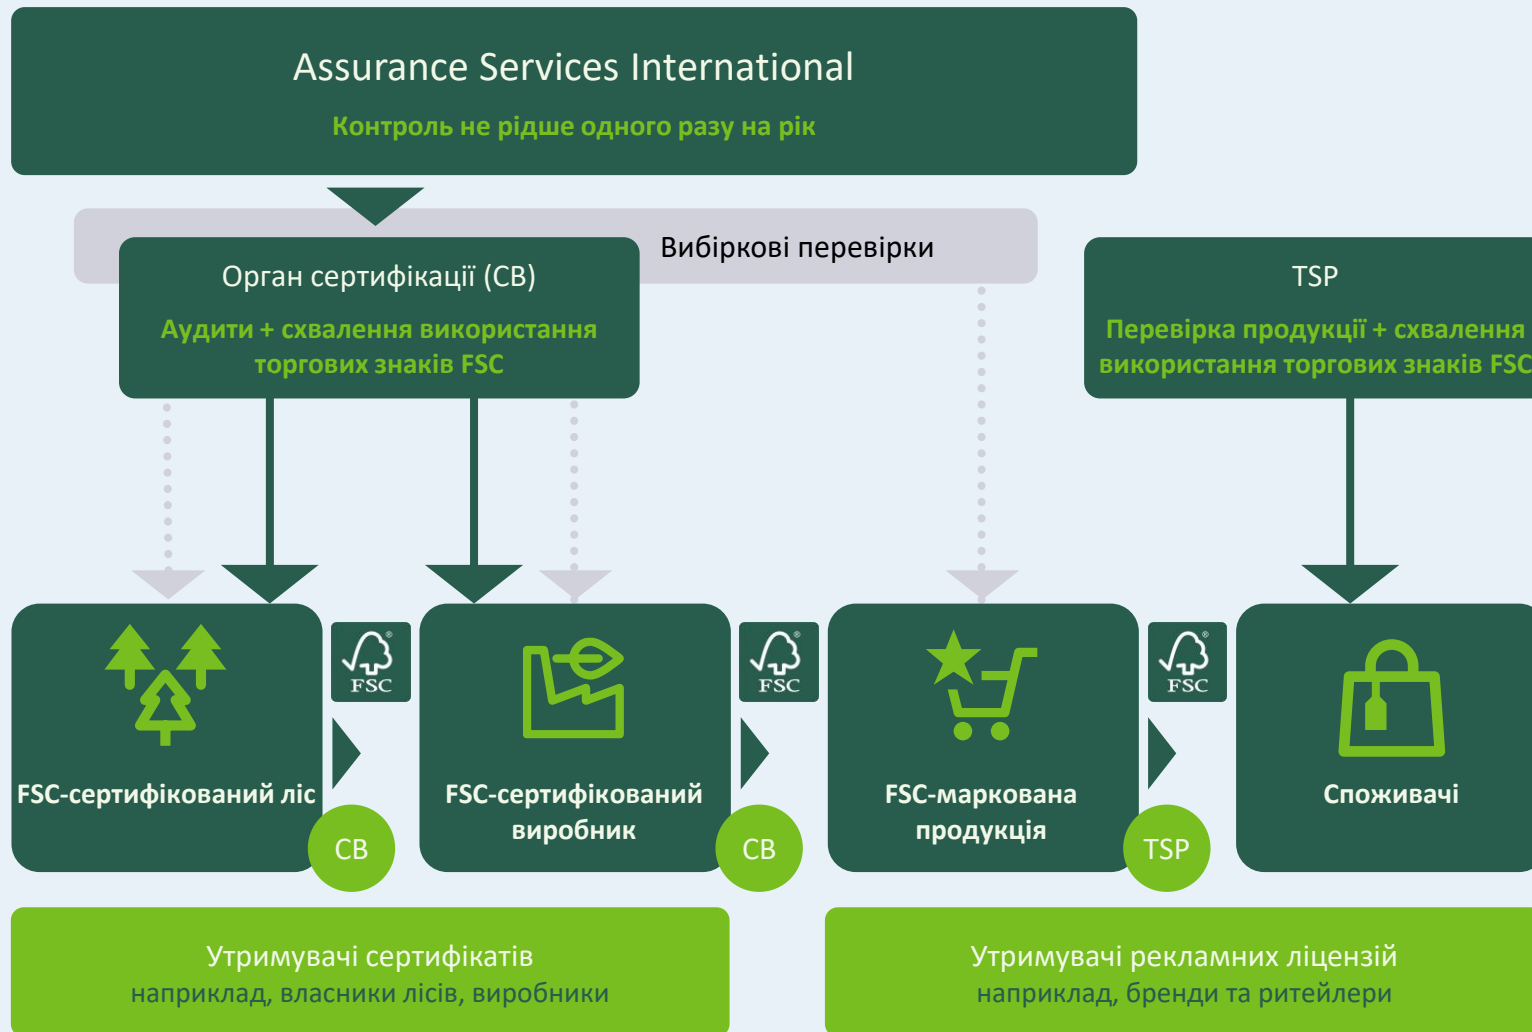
Assurance Services International
Контроль не рідше одного разу на рік

Вибіркові перевірки

Орган сертифікації (CB)
Аудити + схвалення використання торгових знаків FSC

TSP
Перевірка продукції + схвалення використання торгових знаків FSC

FSC
FSC
FSC

FSC-сертифікований ліс
CB

FSC-сертифікований виробник
CB

FSC-маркована продукція
TSP

Споживачі

Утримувачі сертифікатів
наприклад, власники лісів, виробники

Утримувачі рекламних ліцензій
наприклад, бренди та ритейлери